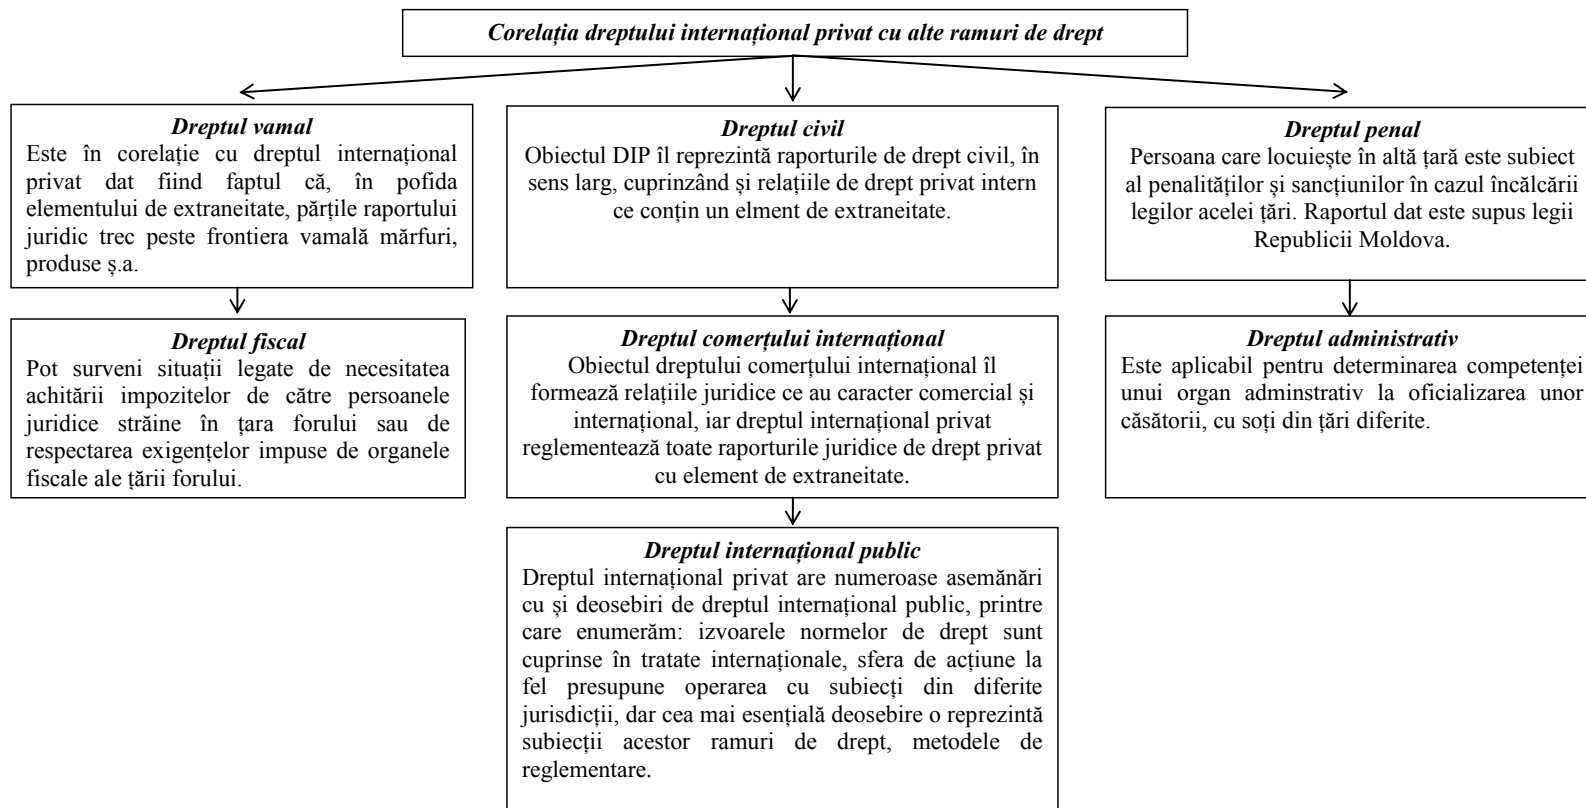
Corelația dreptului internațional privat cu alte ramuri de drept

Dreptul vamal
Este în corelație cu dreptul internațional privat dat fiind faptul că, în pofida elementului de extraneitate, părțile raportului juridic trec peste frontiera vamală mărfuri, produse ș.a.

Dreptul fiscal
Pot surveni situații legate de necesitatea achitării impozitelor de către persoanele juridice străine în țara forului sau de respectarea exigențelor impuse de organele fiscale ale țării forului.

Dreptul civil
Obiectul DIP îl reprezintă raporturile de drept civil, în sens larg, cuprinzând și relațiile de drept privat intern ce conțin un elment de extraneitate.

Dreptul comerțului internațional
Obiectul dreptului comerțului internațional îl formează relațiile juridice ce au caracter comercial și internațional, iar dreptul internațional privat reglementează toate raporturile juridice de drept privat cu element de extraneitate.

Dreptul internațional public
Dreptul internațional privat are numeroase asemănări cu și deosebiri de dreptul internațional public, printre care enumerăm: izvoarele normelor de drept sunt cuprinse în tratate internaționale, sfera de acțiune la fel presupune operarea cu subiecți din diferite jurisdicții, dar cea mai esențială deosebire o reprezintă subiecții acestor ramuri de drept, metodele de reglementare.

Dreptul penal
Persoana care locuiește în altă țară este subiect al penalităților și sancțiunilor în cazul încălcării legilor acelei țări. Raportul dat este supus legii Republicii Moldova.

Dreptul administrativ
Este aplicabil pentru determinarea competenței unui organ adminstrativ la oficializarea unor căsătorii, cu soți din țări diferite.